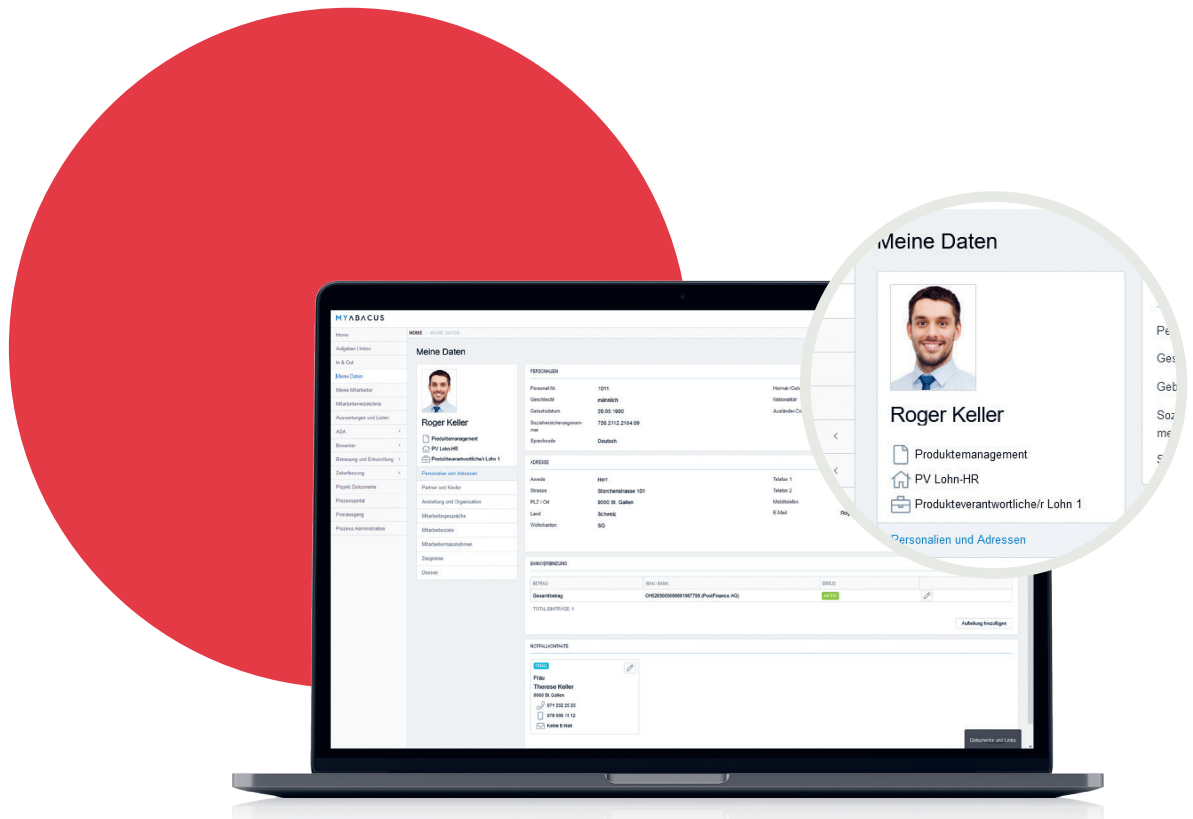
MYABACUS

Home
Aufgaben / Inbox
In & Out
Meine Daten
Meine Mitarbeiter
Mitarbeiterverzeichnis
Auswertungen und Listen
ADA
Bewerber
Betreuung und Entwicklung
Zeiterfassung
Projekt Dokumente
Prozessportal
Postausgang
Prozess Administration

HOME / MEINE DATEN

Meine Daten

Roger Keller
Produktemanagement
PV Lohn-HR
Produkteverantwortliche/r Lohn 1

Personalien und Adressen
Partner und Kinder
Anstellung und Organisation
Mitarbeitergespräche
Mitarbeiterziele
Mitarbeitermassnahmen
Zeugnisse
Dossier

PERSONALIEN
Personal-Nr. 1011
Geschlecht männlich
Geburtsdatum 26.05.1980
Sozialversicherungsnummer 756.2112.2104.09
Sprachcode Deutsch
Heimat-/Geb
Nationalität
Ausländer-Ca

ADRESSE
Anrede Herr
Strasse Storchenstrasse 101
PLZ / Ort 9000 St. Gallen
Land Schweiz
Wohnkanton SG
Telefon 1
Telefon 2
Mobiltelefon
E-Mail

BANKVERBINDUNG
| BETRAG | IBAN / BANK | STATUS | |
|---|---|---|---|
| Gesamtbetrag | CH5209000000601607706 (PostFinance AG) | AKTIV | |
TOTAL EINTRÄGE: 1
Aufteilung hinzufügen

NOTFALLKONTAKTE
EMAIL
Frau
Therese Keller
9000 St. Gallen
071 202 20 25
078 000 11 12
Keine E-Mail

Dokumente und Links

Meine Daten
Roger Keller
Produktemanagement
PV Lohn-HR
Produkteverantwortliche/r Lohn 1
Personalien und Adressen
Pe
Ges
Geb
Soz
me
S